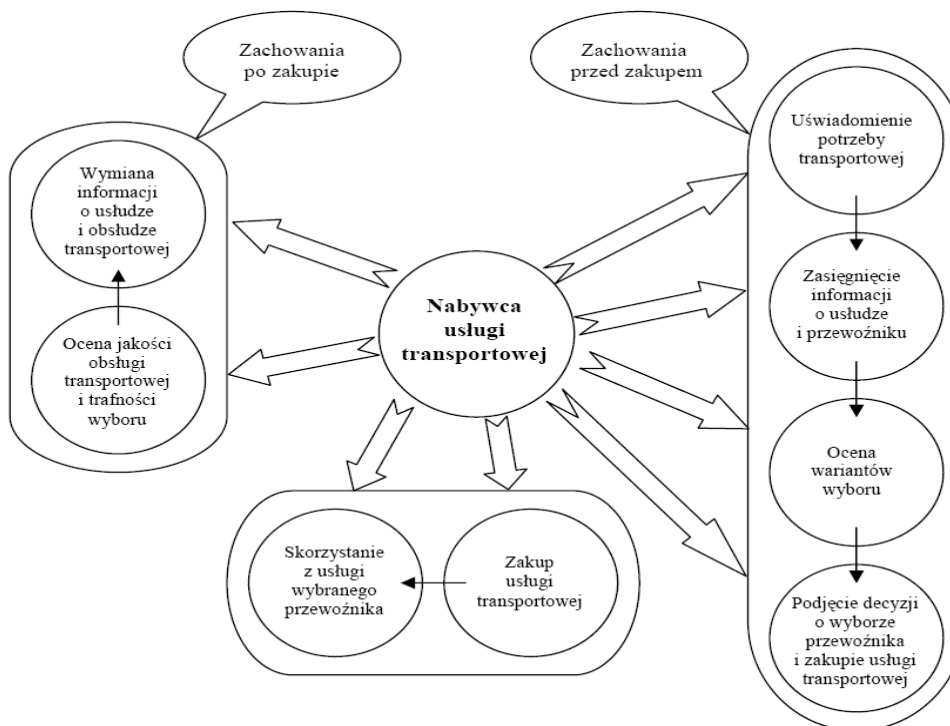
Zachowania po zakupie

Wymiana informacji o usłudze i obsłudze transportowej

Ocena jakości obsługi transportowej i trafności wyboru

Zachowania przed zakupem

Uświadomienie potrzeby transportowej

Zasięgnięcie informacji o usłudze i przewoźniku

Ocena wariantów wyboru

Podjęcie decyzji o wyborze przewoźnika i zakupie usługi transportowej

Nabywca usługi transportowej

Skorzystanie z usługi wybranego przewoźnika

Zakup usługi transportowej